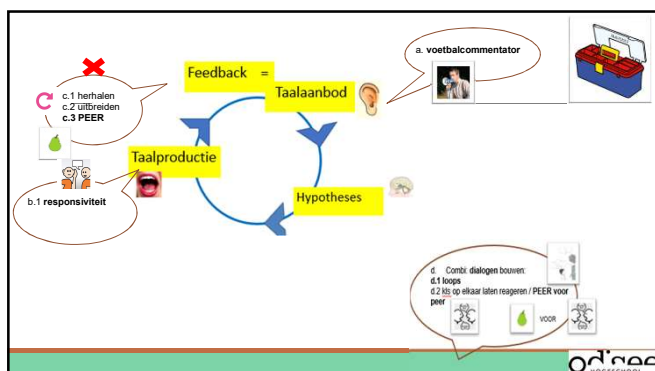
a. **voetbalcommentator**

Feedback = Taalaanbod

c.1 herhalen
c.2 uitbreiden
**c.3 PEER**

Taalproductie

b.1 **responsiviteit**

Hypotheses

d. Combi: **dialogen bouwen**:
**d.1 loops**
d.2 kls op elkaar laten reageren / **PEER voor peer**

VOOR

od'see